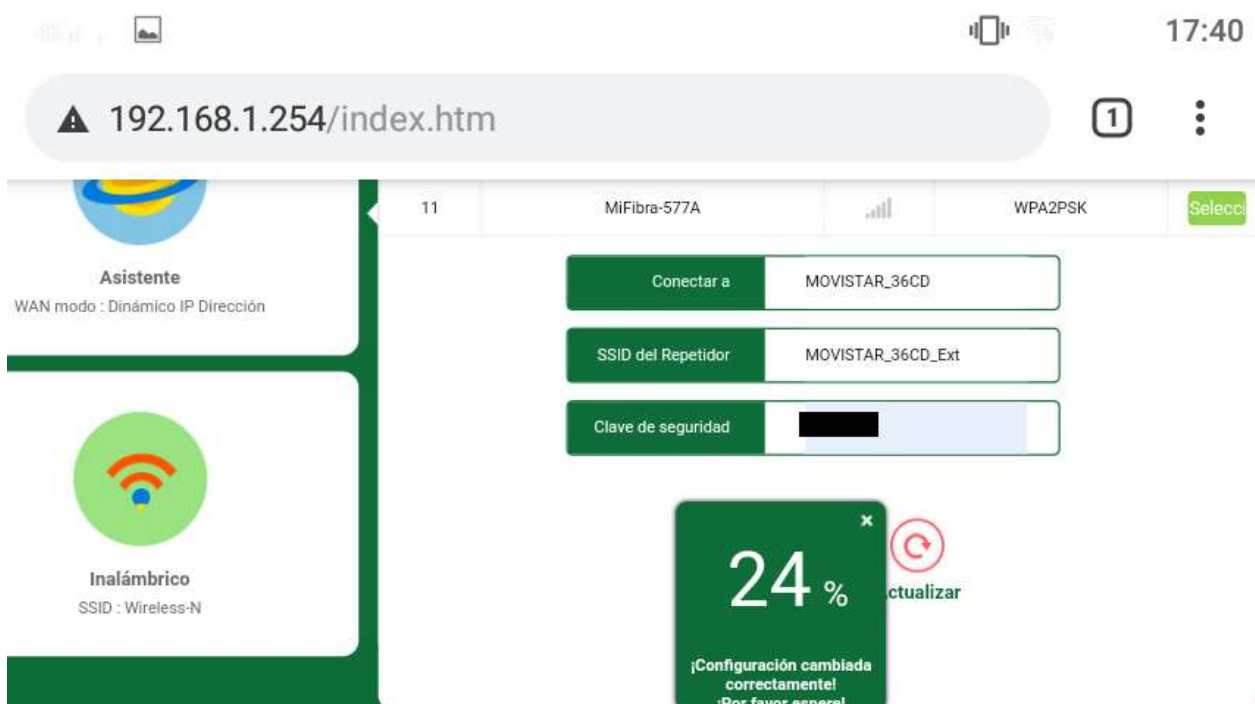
17:40

192.168.1.254/index.htm

1

Asistente

WAN modo : Dinámico IP Dirección

Inalámbrico

SSID : Wireless-N

| 11 | MiFibra-577A | | WPA2PSK | Selecci |
|---|---|---|---|---|

Conectar a MOVISTAR_36CD

SSID del Repetidor MOVISTAR_36CD_Ext

Clave de seguridad

×

24 %

¡Configuración cambiada correctamente!

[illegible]

ctualizar